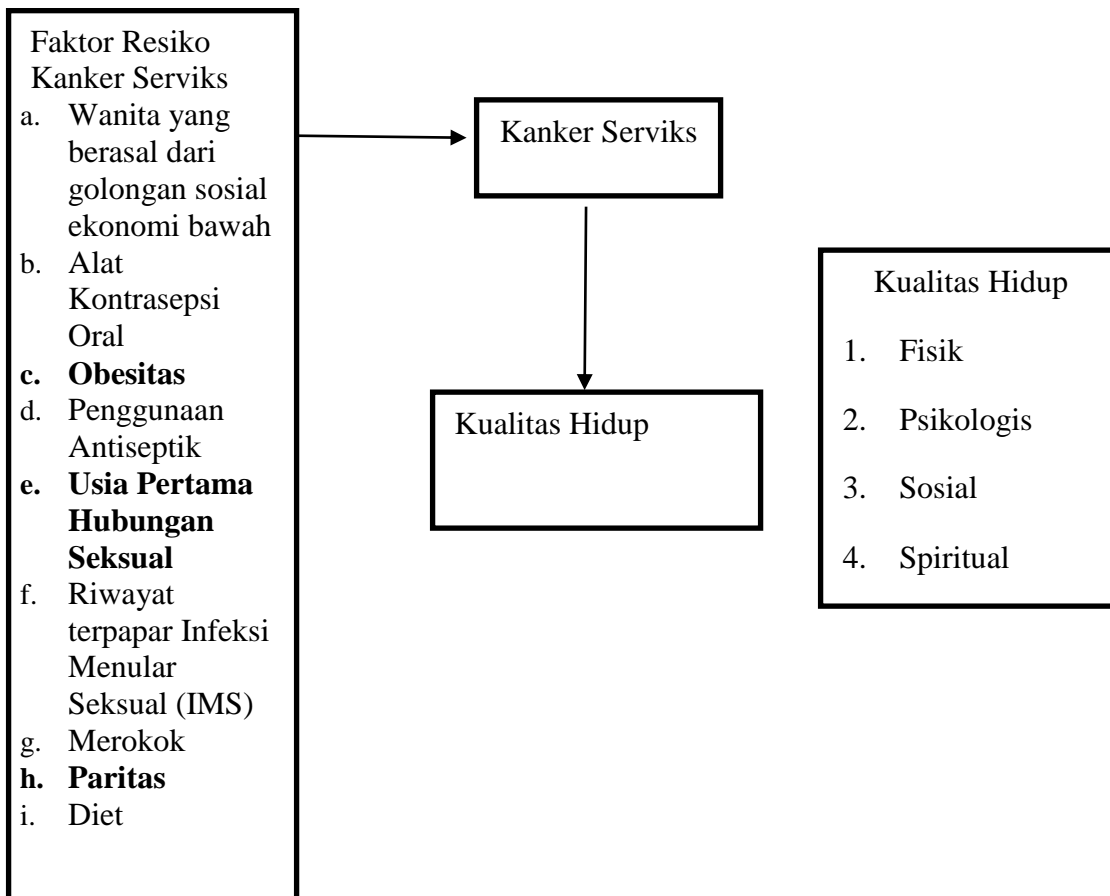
Faktor Resiko Kanker Serviks
a. Wanita yang berasal dari golongan sosial ekonomi bawah
b. Alat Kontrasepsi Oral
c. **Obesitas**
d. Penggunaan Antiseptik
e. **Usia Pertama Hubungan Seksual**
f. Riwayat terpapar Infeksi Menular Seksual (IMS)
g. Merokok
h. **Paritas**
i. Diet

Kanker Serviks

Kualitas Hidup

Kualitas Hidup
1. Fisik
2. Psikologis
3. Sosial
4. Spiritual